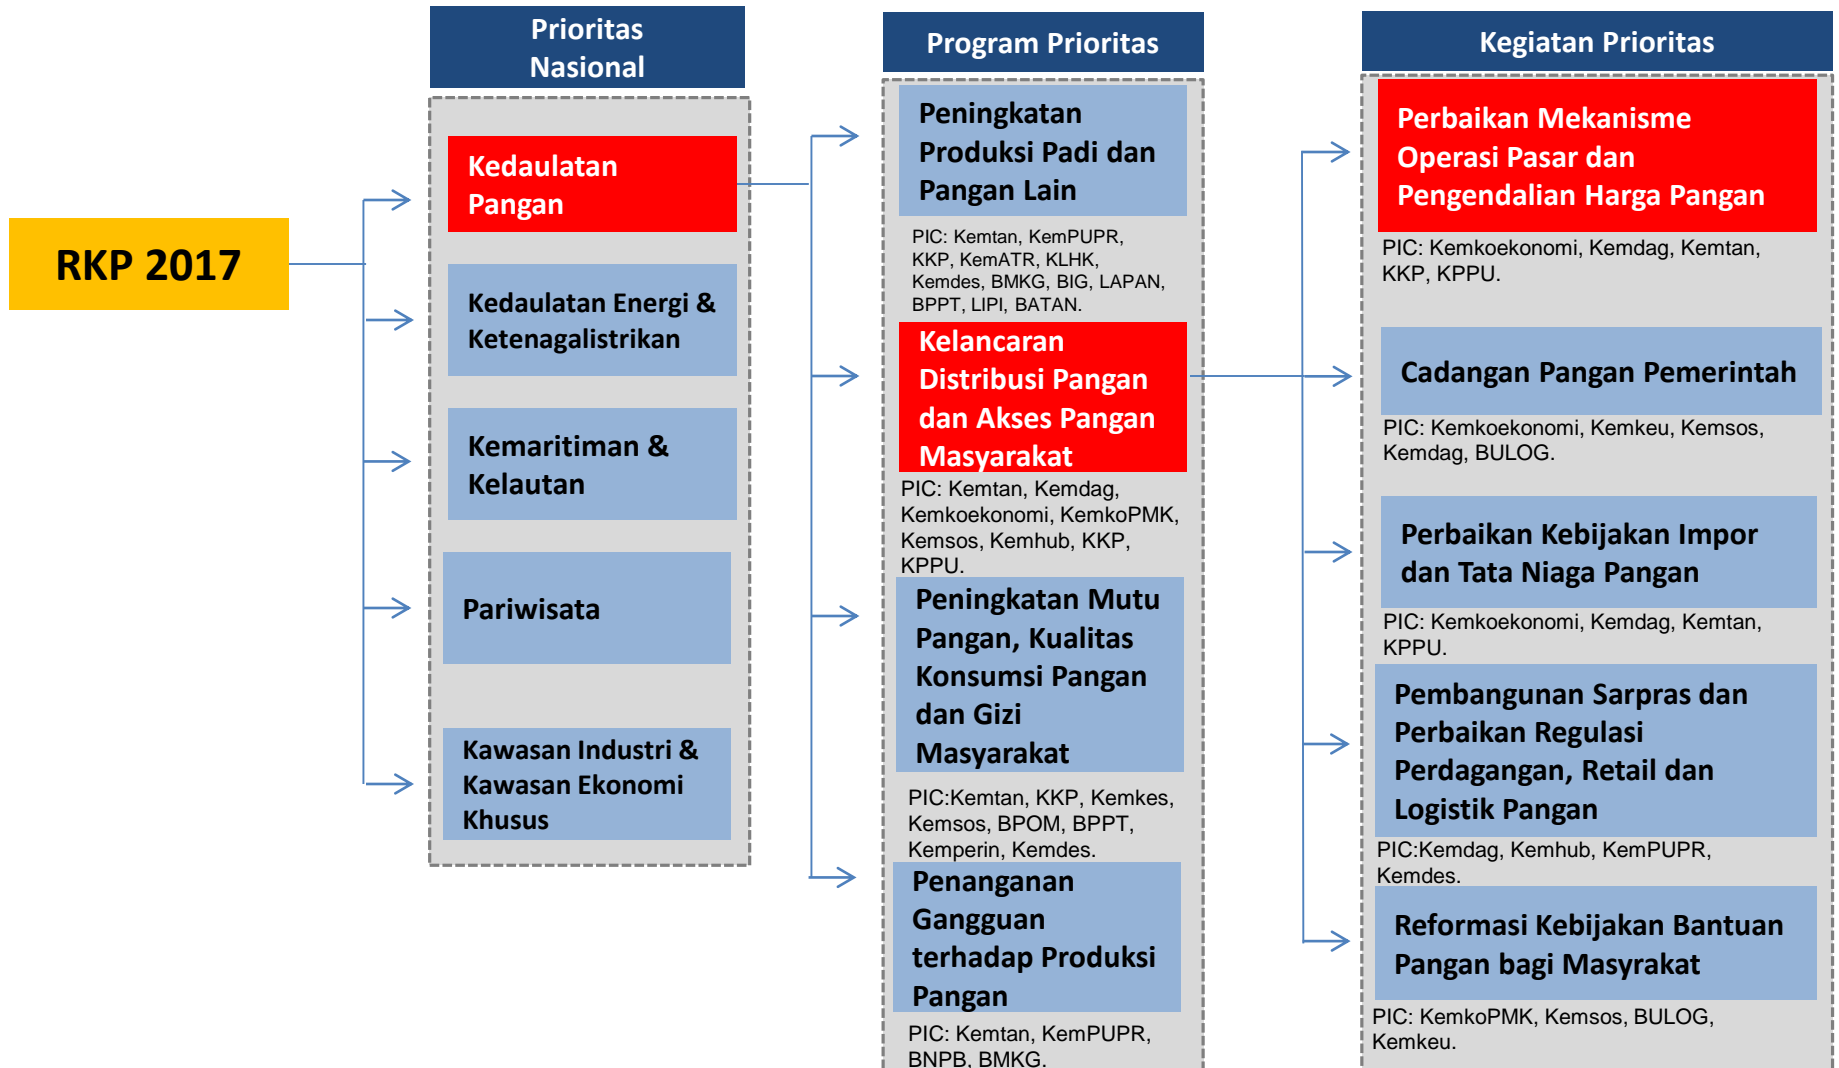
RKP 2017

Prioritas Nasional

Kedaulatan Pangan

Kedaulatan Energi & Ketenagalistrikan

Kemaritiman & Kelautan

Pariwisata

Kawasan Industri & Kawasan Ekonomi Khusus

Program Prioritas

Peningkatan Produksi Padi dan Pangan Lain

PIC: Kemtan, KemPUPR, KKP, KemATR, KLHK, Kemdes, BMKG, BIG, LAPAN, BPPT, LIPI, BATAN.

Kelancaran Distribusi Pangan dan Akses Pangan Masyarakat

PIC: Kemtan, Kemdag, Kemkoekonomi, KemkoPMK, Kemsos, Kemhub, KKP, KPPU.

Peningkatan Mutu Pangan, Kualitas Konsumsi Pangan dan Gizi Masyarakat

PIC:Kemtan, KKP, Kemkes, Kemsos, BPOM, BPPT, Kemperin, Kemdes.

Penanganan Gangguan terhadap Produksi Pangan

PIC: Kemtan, KemPUPR, BNPB, BMKG.

Kegiatan Prioritas

Perbaikan Mekanisme Operasi Pasar dan Pengendalian Harga Pangan

PIC: Kemkoekonomi, Kemdag, Kemtan, KKP, KPPU.

Cadangan Pangan Pemerintah

PIC: Kemkoekonomi, Kemkeu, Kemsos, Kemdag, BULOG.

Perbaikan Kebijakan Impor dan Tata Niaga Pangan

PIC: Kemkoekonomi, Kemdag, Kemtan, KPPU.

Pembangunan Sarpras dan Perbaikan Regulasi Perdagangan, Retail dan Logistik Pangan

PIC:Kemdag, Kemhub, KemPUPR, Kemdes.

Reformasi Kebijakan Bantuan Pangan bagi Masyarakat

PIC: KemkoPMK, Kemsos, BULOG, Kemkeu.